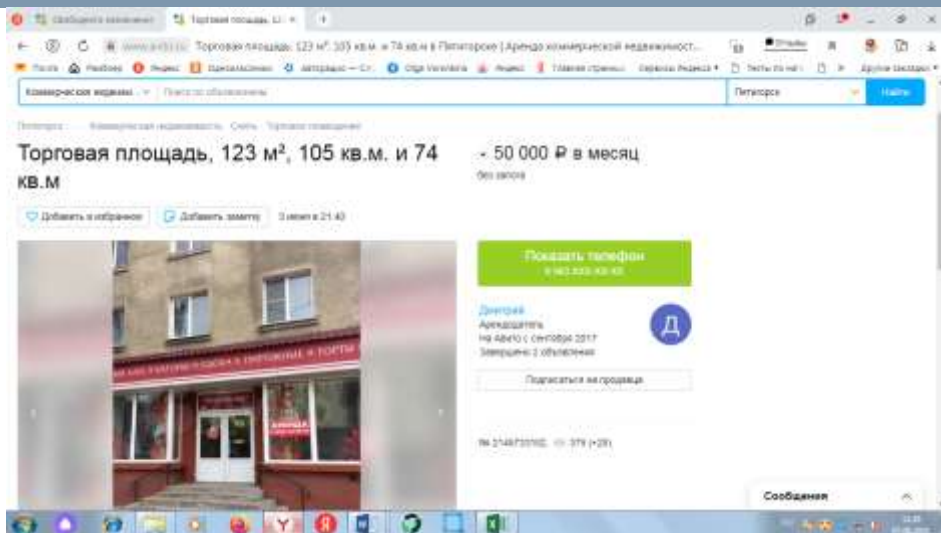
Торговая площадь, 123 м², 105 кв.м. и 74 кв.м в Пятигорске | Аренда коммерческой недвижимост...

Коммерческая недвижи...

Пятигорск

Найти

Торговая площадь, 123 м², 105 кв.м. и 74 кв.м

50 000 ₽ в месяц

без залога

Добавить в избранное

Добавить заметку

3 июня в 21:40

Показать телефон

Дмитрий

Арендодатель

На Авито с сентября 2017

Завершено 2 объявления

Д

Подписаться на продавца

№ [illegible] 379 (+29)

Сообщения